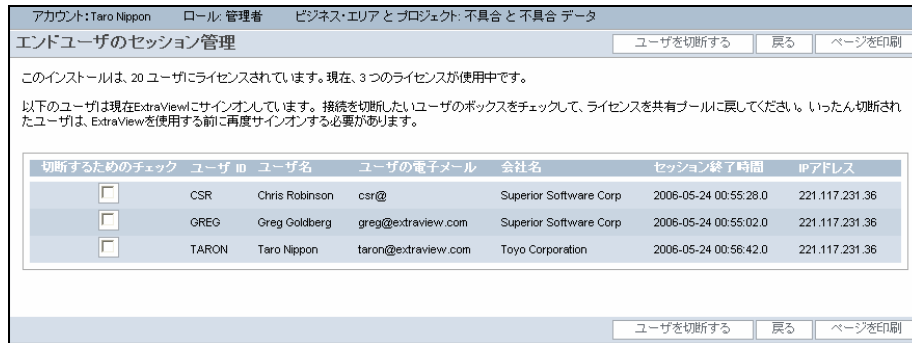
アカウント: Taro Nippon　ロール: 管理者　ビジネス・エリア と プロジェクト: 不具合 と 不具合 データ

エンドユーザのセッション管理

ユーザを切断する　戻る　ページを印刷

このインストールは、20 ユーザにライセンスされています。現在、3 つのライセンスが使用中です。

以下のユーザは現在ExtraViewにサインオンしています。接続を切断したいユーザのボックスをチェックして、ライセンスを共有プールに戻してください。いったん切断されたユーザは、ExtraViewを使用する前に再度サインオンする必要があります。

| 切断するためのチェック | ユーザ ID | ユーザ名 | ユーザの電子メール | 会社名 | セッション終了時間 | IPアドレス |
|---|---|---|---|---|---|---|
| ☐ | CSR | Chris Robinson | csr@ | Superior Software Corp | 2006-05-24 00:55:28.0 | 221.117.231.36 |
| ☐ | GREG | Greg Goldberg | greg@extraview.com | Superior Software Corp | 2006-05-24 00:55:02.0 | 221.117.231.36 |
| ☐ | TARON | Taro Nippon | taron@extraview.com | Toyo Corporation | 2006-05-24 00:56:42.0 | 221.117.231.36 |

ユーザを切断する　戻る　ページを印刷